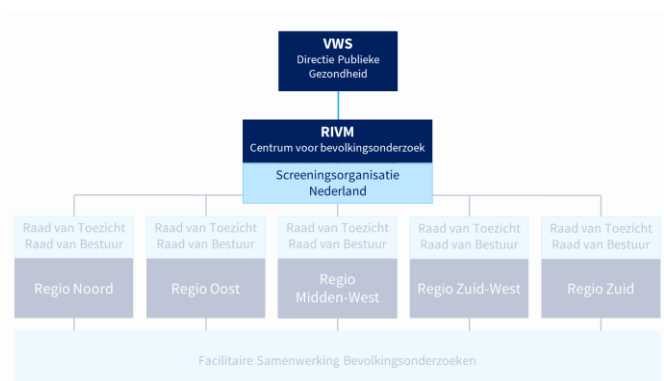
VWS
Directie Publieke Gezondheid

RIVM
Centrum voor bevolkingsonderzoek

Screeningsorganisatie Nederland

Raad van Toezicht
Raad van Bestuur
Regio Noord

Raad van Toezicht
Raad van Bestuur
Regio Oost

Raad van Toezicht
Raad van Bestuur
Regio Midden-West

Raad van Toezicht
Raad van Bestuur
Regio Zuid-West

Raad van Toezicht
Raad van Bestuur
Regio Zuid

Facilitaire Samenwerking Bevolkingsonderzoeken